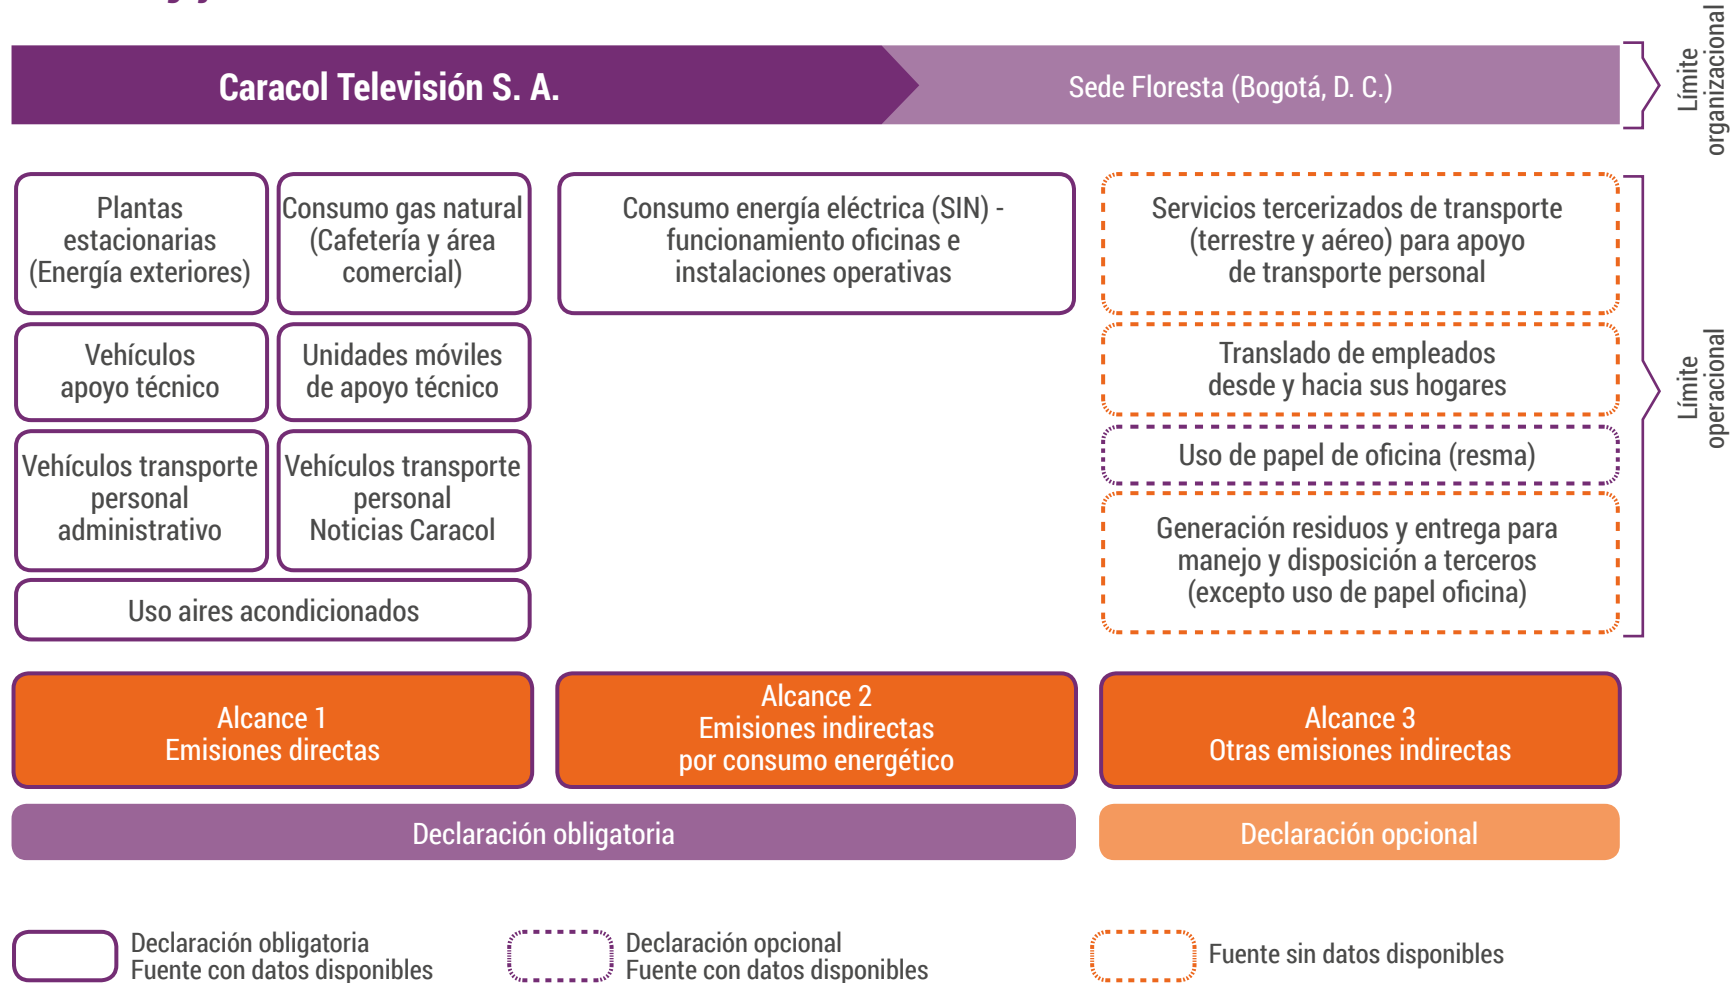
Caracol Televisión S. A.

Sede Floresta (Bogotá, D. C.)

Límite organizacional

Plantas estacionarias (Energía exteriores)

Consumo gas natural (Cafetería y área comercial)

Consumo energía eléctrica (SIN) - funcionamiento oficinas e instalaciones operativas

Servicios tercerizados de transporte (terrestre y aéreo) para apoyo de transporte personal

Vehículos apoyo técnico

Unidades móviles de apoyo técnico

Translado de empleados desde y hacia sus hogares

Uso de papel de oficina (resma)

Vehículos transporte personal administrativo

Vehículos transporte personal Noticias Caracol

Generación residuos y entrega para manejo y disposición a terceros (excepto uso de papel oficina)

Uso aires acondicionados

Límite operacional

Alcance 1
Emisiones directas

Alcance 2
Emisiones indirectas por consumo energético

Alcance 3
Otras emisiones indirectas

Declaración obligatoria

Declaración opcional

Declaración obligatoria
Fuente con datos disponibles

Declaración opcional
Fuente con datos disponibles

Fuente sin datos disponibles